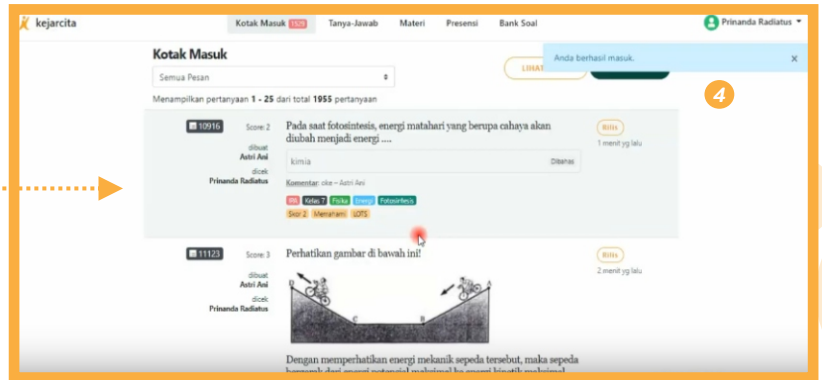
kejarcita

Kotak Masuk 1529 Tanya-Jawab Materi Presensi Bank Soal

Prinanda Radiatus

Kotak Masuk

Semua Pesan

LIHAT

Anda berhasil masuk.

×

4

Menampilkan pertanyaan 1 - 25 dari total 1955 pertanyaan

10916 Score: 2

dibuat
Astri Ani

dicek
Prinanda Radiatus

Pada saat fotosintesis, energi matahari yang berupa cahaya akan diubah menjadi energi ....

kimia Dibalas

Komentar: oke – Astri Ani

PG Kelas 7 Fisika Energi Fotosintesis

Skor 2 Memahami LOTS

Rilis

1 menit yg lalu

11123 Score: 3

dibuat
Astri Ani

dicek
Prinanda Radiatus

Perhatikan gambar di bawah ini!

D C B A

Dengan memperhatikan energi mekanik sepeda tersebut, maka sepeda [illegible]

Rilis

2 menit yg lalu